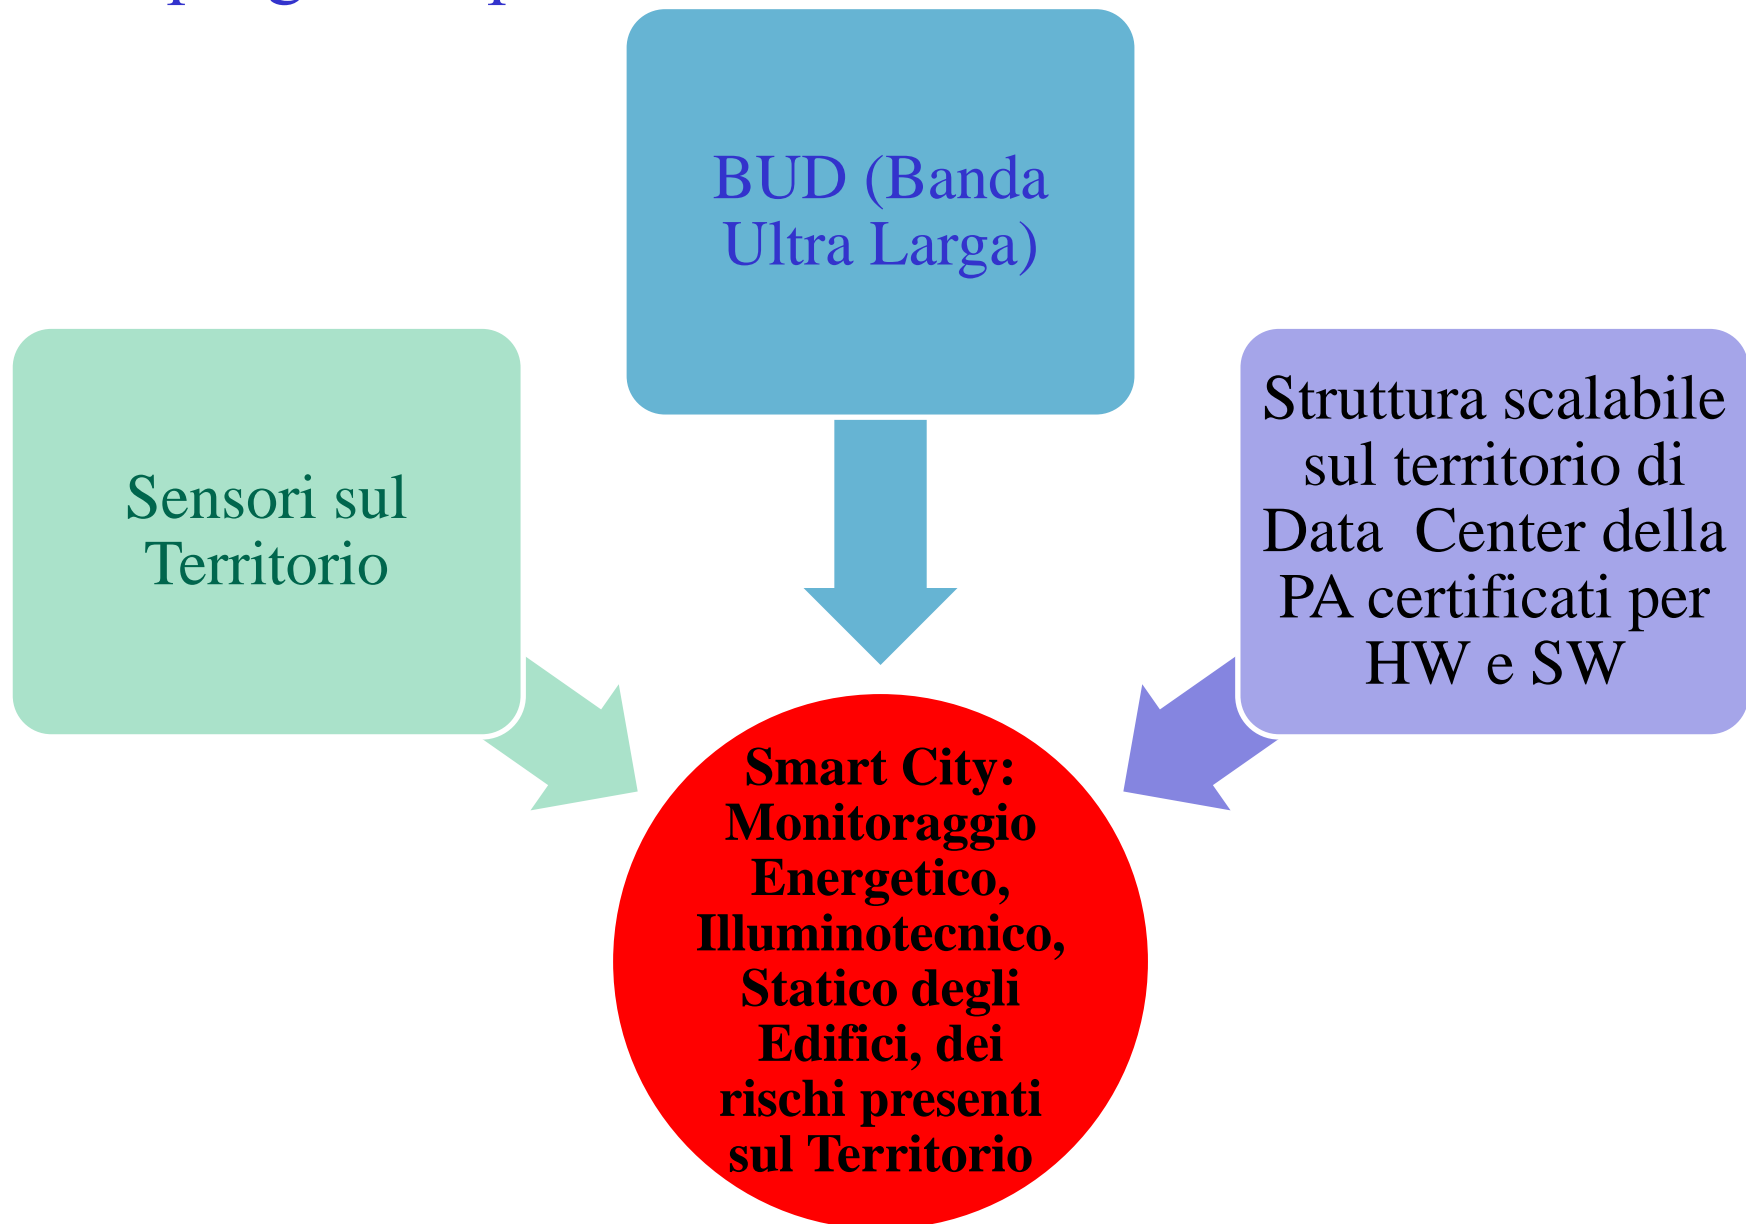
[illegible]

BUD (Banda Ultra Larga)

Sensori sul Territorio

Struttura scalabile sul territorio di Data Center della PA certificati per HW e SW

Smart City: Monitoraggio Energetico, Illuminotecnico, Statico degli Edifici, dei rischi presenti sul Territorio